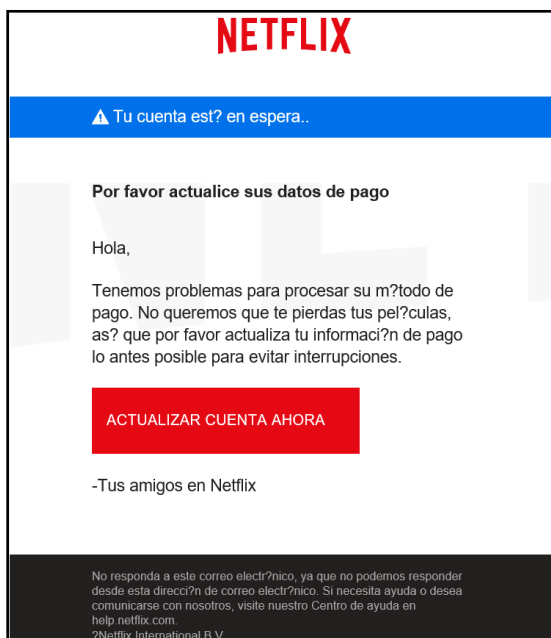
NETFLIX

⚠ Tu cuenta est? en espera..

Por favor actualice sus datos de pago

Hola,

Tenemos problemas para procesar su m?todo de pago. No queremos que te pierdas tus pel?culas, as? que por favor actualiza tu informaci?n de pago lo antes posible para evitar interrupciones.

ACTUALIZAR CUENTA AHORA

-Tus amigos en Netflix

No responda a este correo electr?nico, ya que no podemos responder desde esta direcci?n de correo electr?nico. Si necesita ayuda o desea comunicarse con nosotros, visite nuestro Centro de ayuda en help.netflix.com.
?Netflix International B.V.